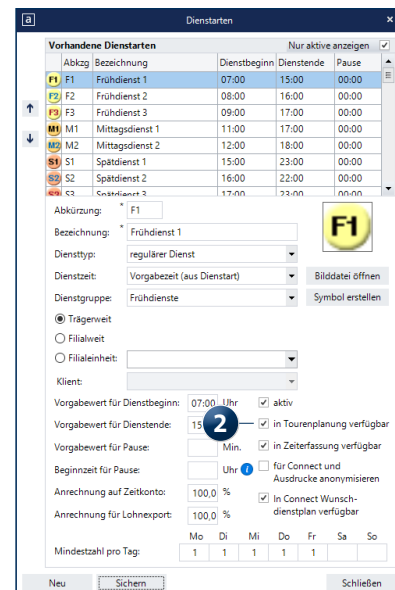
a Dienstarten ×

Vorhandene Dienstarten Nur aktive anzeigen ✓

| | Abkzg | Bezeichnung | Dienstbeginn | Dienstende | Pause |
|---|---|---|---|---|---|
| F1 | F1 | Frühdienst 1 | 07:00 | 15:00 | 00:00 |
| F2 | F2 | Frühdienst 2 | 08:00 | 16:00 | 00:00 |
| F3 | F3 | Frühdienst 3 | 09:00 | 17:00 | 00:00 |
| M1 | M1 | Mittagsdienst 1 | 11:00 | 17:00 | 00:00 |
| M2 | M2 | Mittagsdienst 2 | 12:00 | 18:00 | 00:00 |
| S1 | S1 | Spätdienst 1 | 15:00 | 23:00 | 00:00 |
| S2 | S2 | Spätdienst 2 | 16:00 | 22:00 | 00:00 |
| S3 | S3 | Spätdienst 3 | 17:00 | 23:00 | 00:00 |

Abkürzung: * F1
Bezeichnung: * Frühdienst 1
F1
Diensttyp: regulärer Dienst
Dienstzeit: Vorgabezeit (aus Dienstart) Bilddatei öffnen
Dienstgruppe: Frühdienste Symbol erstellen
Trägerweit
Filialweit
Filialeinheit:
Klient:
Vorgabewert für Dienstbeginn: 07:00 Uhr ✓ aktiv
Vorgabewert für Dienstende: 15 2 ✓ in Tourenplanung verfügbar
Vorgabewert für Pause: Min. ✓ in Zeiterfassung verfügbar
Beginnzeit für Pause: Uhr i für Connect und Ausdrucke anonymisieren
Anrechnung auf Zeitkonto: 100,0 %
Anrechnung für Lohnexport: 100,0 % ✓ In Connect Wunschdienstplan verfügbar

| | Mo | Di | Mi | Do | Fr | Sa | So |
|---|---|---|---|---|---|---|---|
| Mindestzahl pro Tag: | 1 | 1 | 1 | 1 | 1 | | |

Neu Sichern Schließen